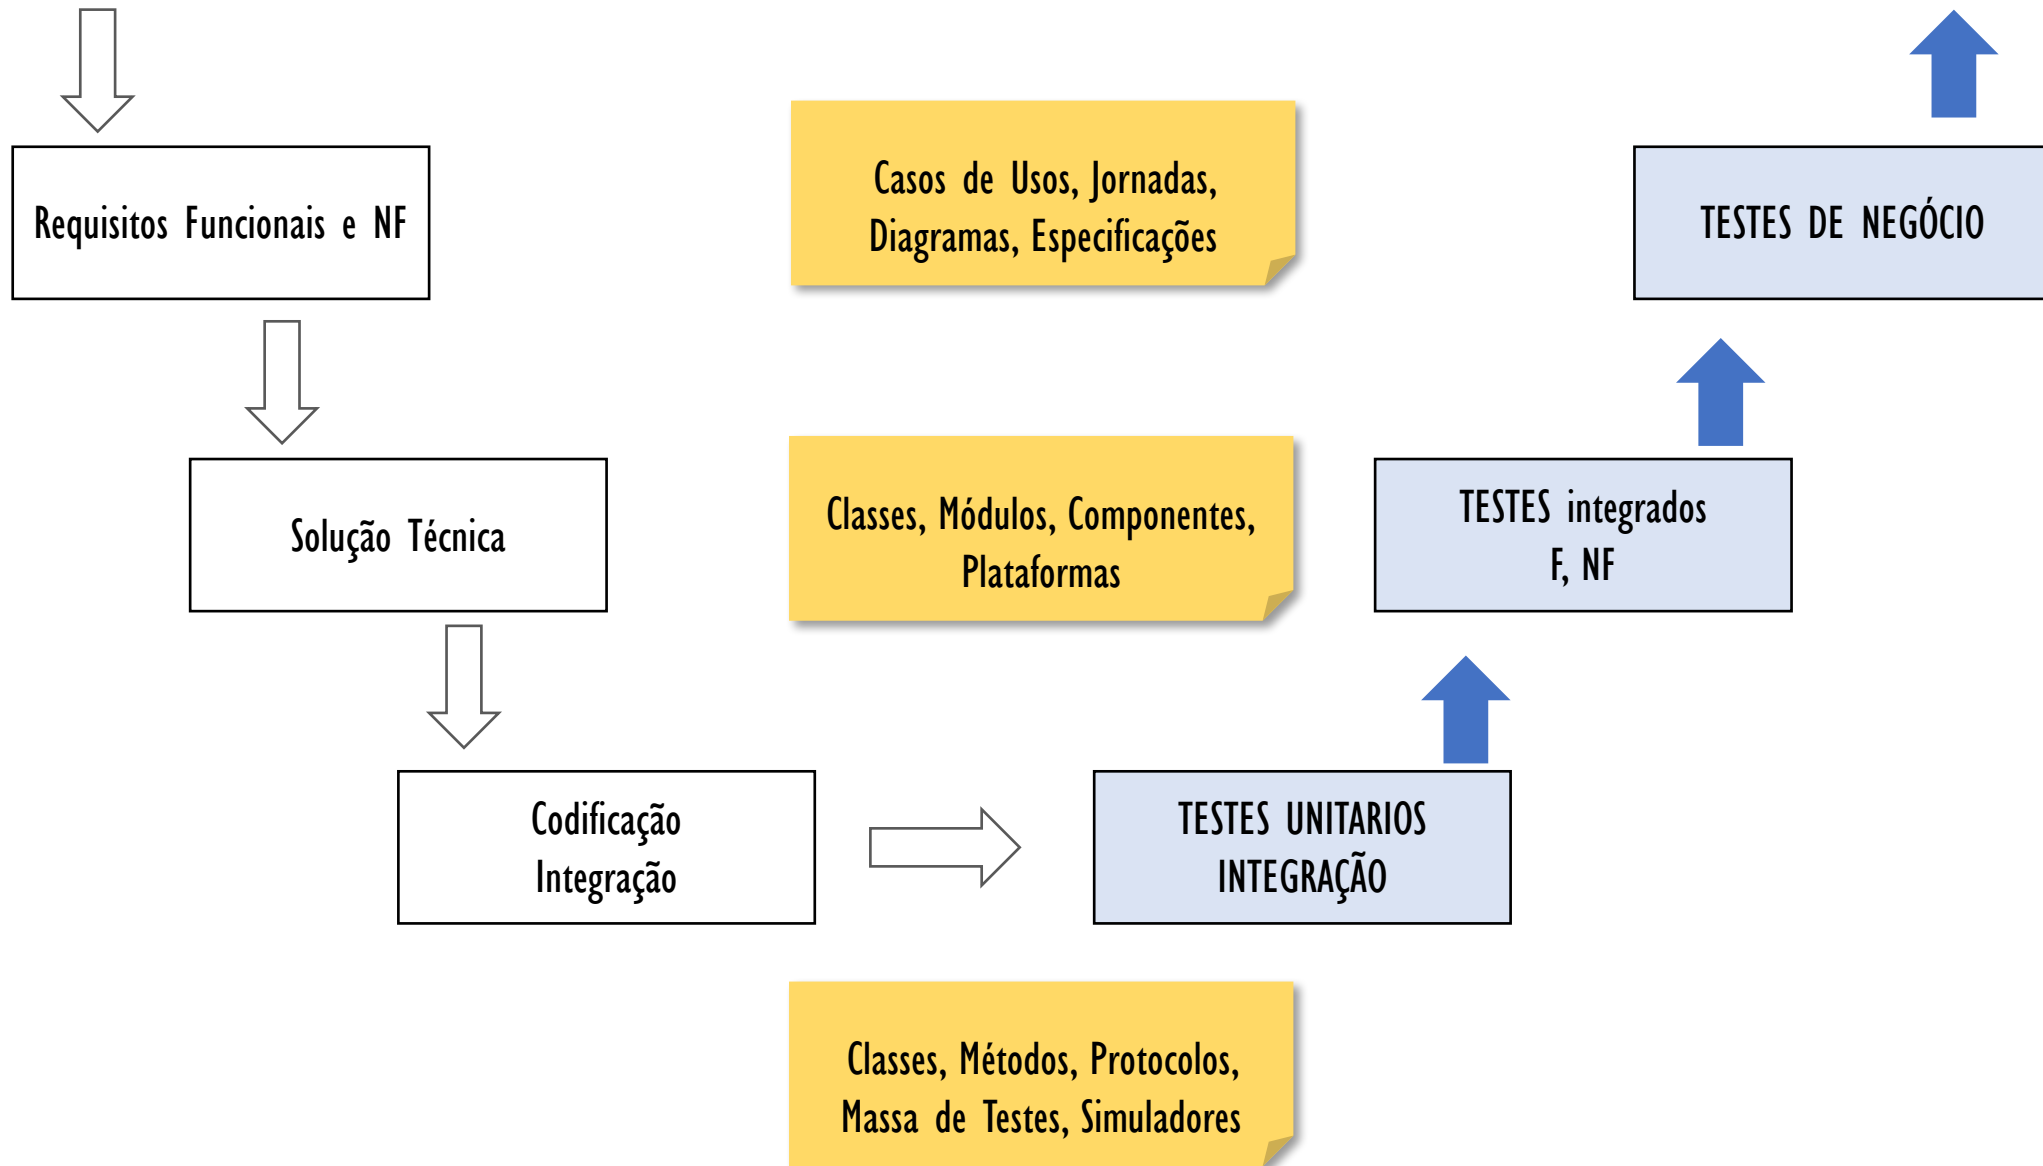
Requisitos Funcionais e NF

Casos de Usos, Jornadas, Diagramas, Especificações

TESTES DE NEGÓCIO

Solução Técnica

Classes, Módulos, Componentes, Plataformas

TESTES integrados
F, NF

Codificação
Integração

TESTES UNITARIOS
INTEGRAÇÃO

Classes, Métodos, Protocolos, Massa de Testes, Simuladores